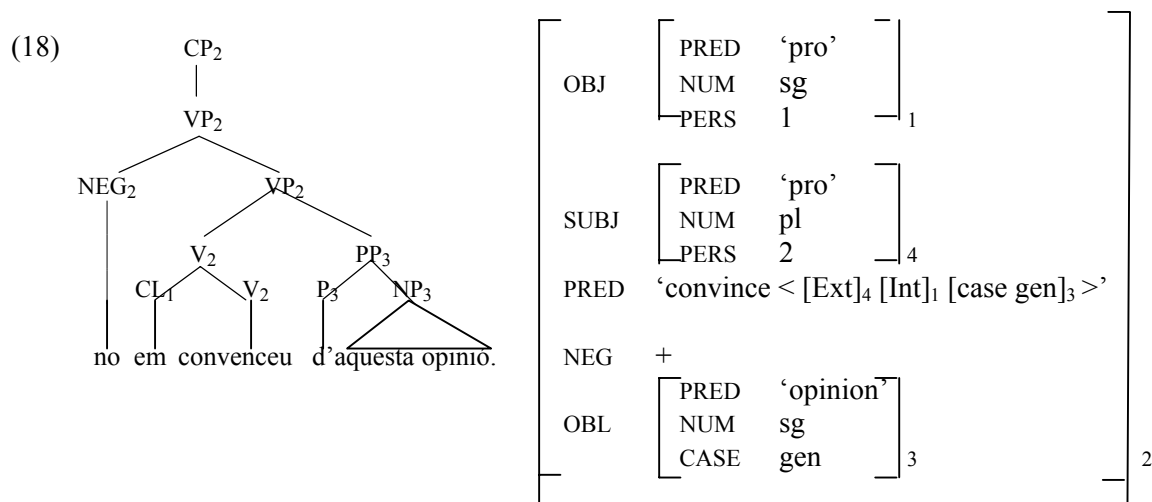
(18)

CP$_2$

VP$_2$

NEG$_2$ VP$_2$

V$_2$ PP$_3$

CL$_1$ V$_2$ P$_3$ NP$_3$

no em convenceu d'aquesta opinió.

OBJ [PRED 'pro' NUM sg PERS 1]$_1$

SUBJ [PRED 'pro' NUM pl PERS 2]$_4$

PRED 'convince < [Ext]$_4$ [Int]$_1$ [case gen]$_3$ >'

NEG +

OBL [PRED 'opinion' NUM sg CASE gen]$_3$

$_2$